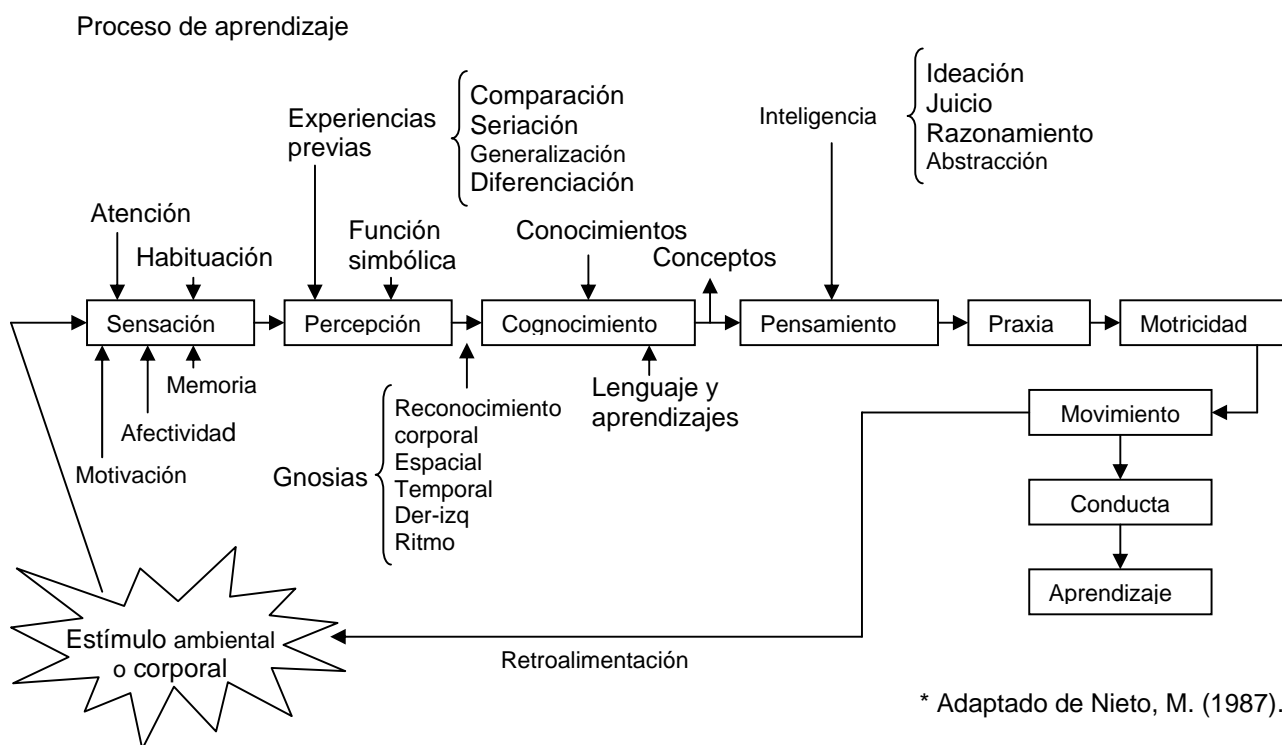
Proceso de aprendizaje

Experiencias previas

Comparación
Seriación
Generalización
Diferenciación

Inteligencia

Ideación
Juicio
Razonamiento
Abstracción

Atención

Habituación

Función simbólica

Conocimientos

Conceptos

Sensación

Percepción

Cognocimiento

Pensamiento

Praxia

Motricidad

Memoria

Afectividad

Motivación

Lenguaje y aprendizajes

Gnosias

Reconocimiento corporal
Espacial
Temporal
Der-izq
Ritmo

Movimiento

Conducta

Aprendizaje

Estímulo ambiental o corporal

Retroalimentación

* Adaptado de Nieto, M. (1987).